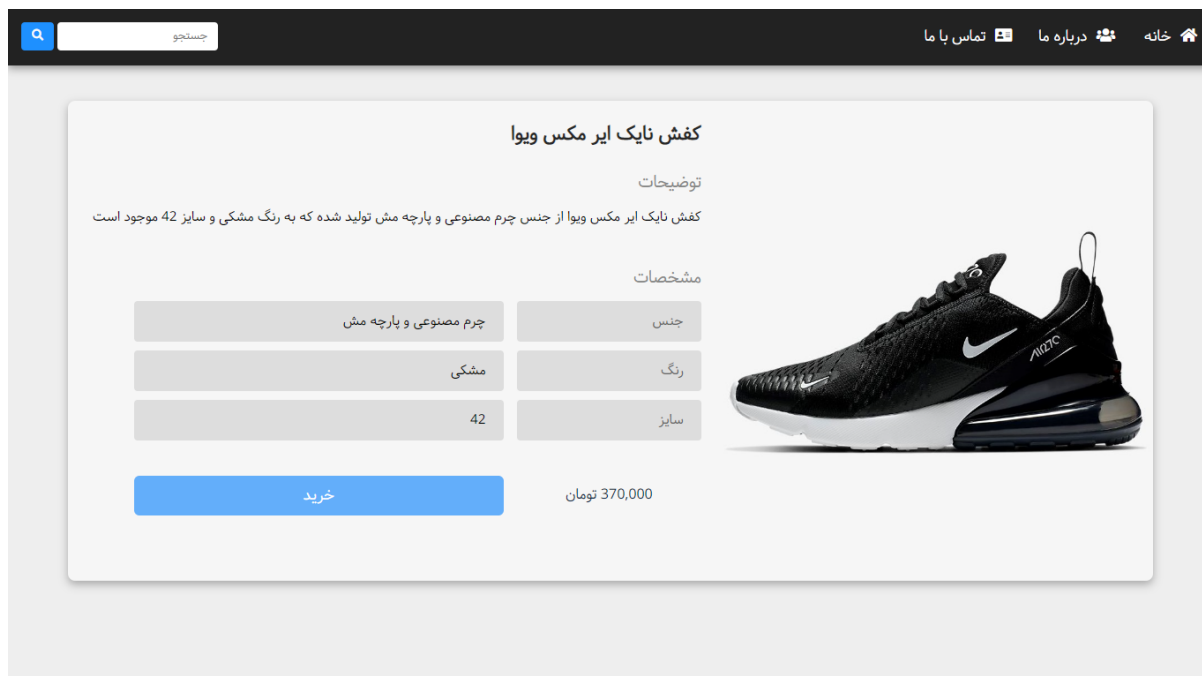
خانه درباره ما تماس با ما

جستجو

کفش نایک ایر مکس ویوا

توضیحات

کفش نایک ایر مکس ویوا از جنس چرم مصنوعی و پارچه مش تولید شده که به رنگ مشکی و سایز 42 موجود است

مشخصات

| جنس | چرم مصنوعی و پارچه مش |
|---|---|
| رنگ | مشکی |
| سایز | 42 |

AIR270

370,000 تومان

خرید